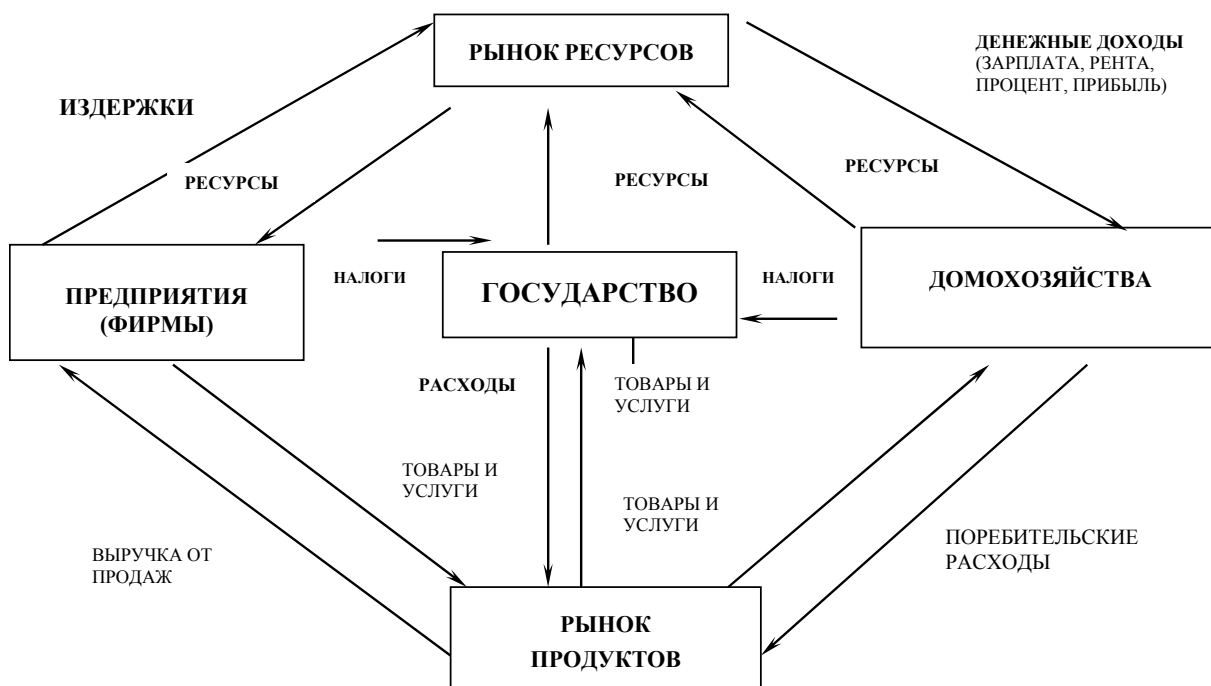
РЫНОК РЕСУРСОВ

ДЕНЕЖНЫЕ ДОХОДЫ (ЗАРПЛАТА, РЕНТА, ПРОЦЕНТ, ПРИБЫЛЬ)

ИЗДЕРЖКИ

РЕСУРСЫ

РЕСУРСЫ

РЕСУРСЫ

ПРЕДПРИЯТИЯ (ФИРМЫ)

НАЛОГИ

ГОСУДАРСТВО

НАЛОГИ

ДОМОХОЗЯЙСТВА

РАСХОДЫ

ТОВАРЫ И УСЛУГИ

ТОВАРЫ И УСЛУГИ

ТОВАРЫ И УСЛУГИ

ВЫРУЧКА ОТ ПРОДАЖ

ПОРЕБИТЕЛЬСКИЕ РАСХОДЫ

РЫНОК ПРОДУКТОВ